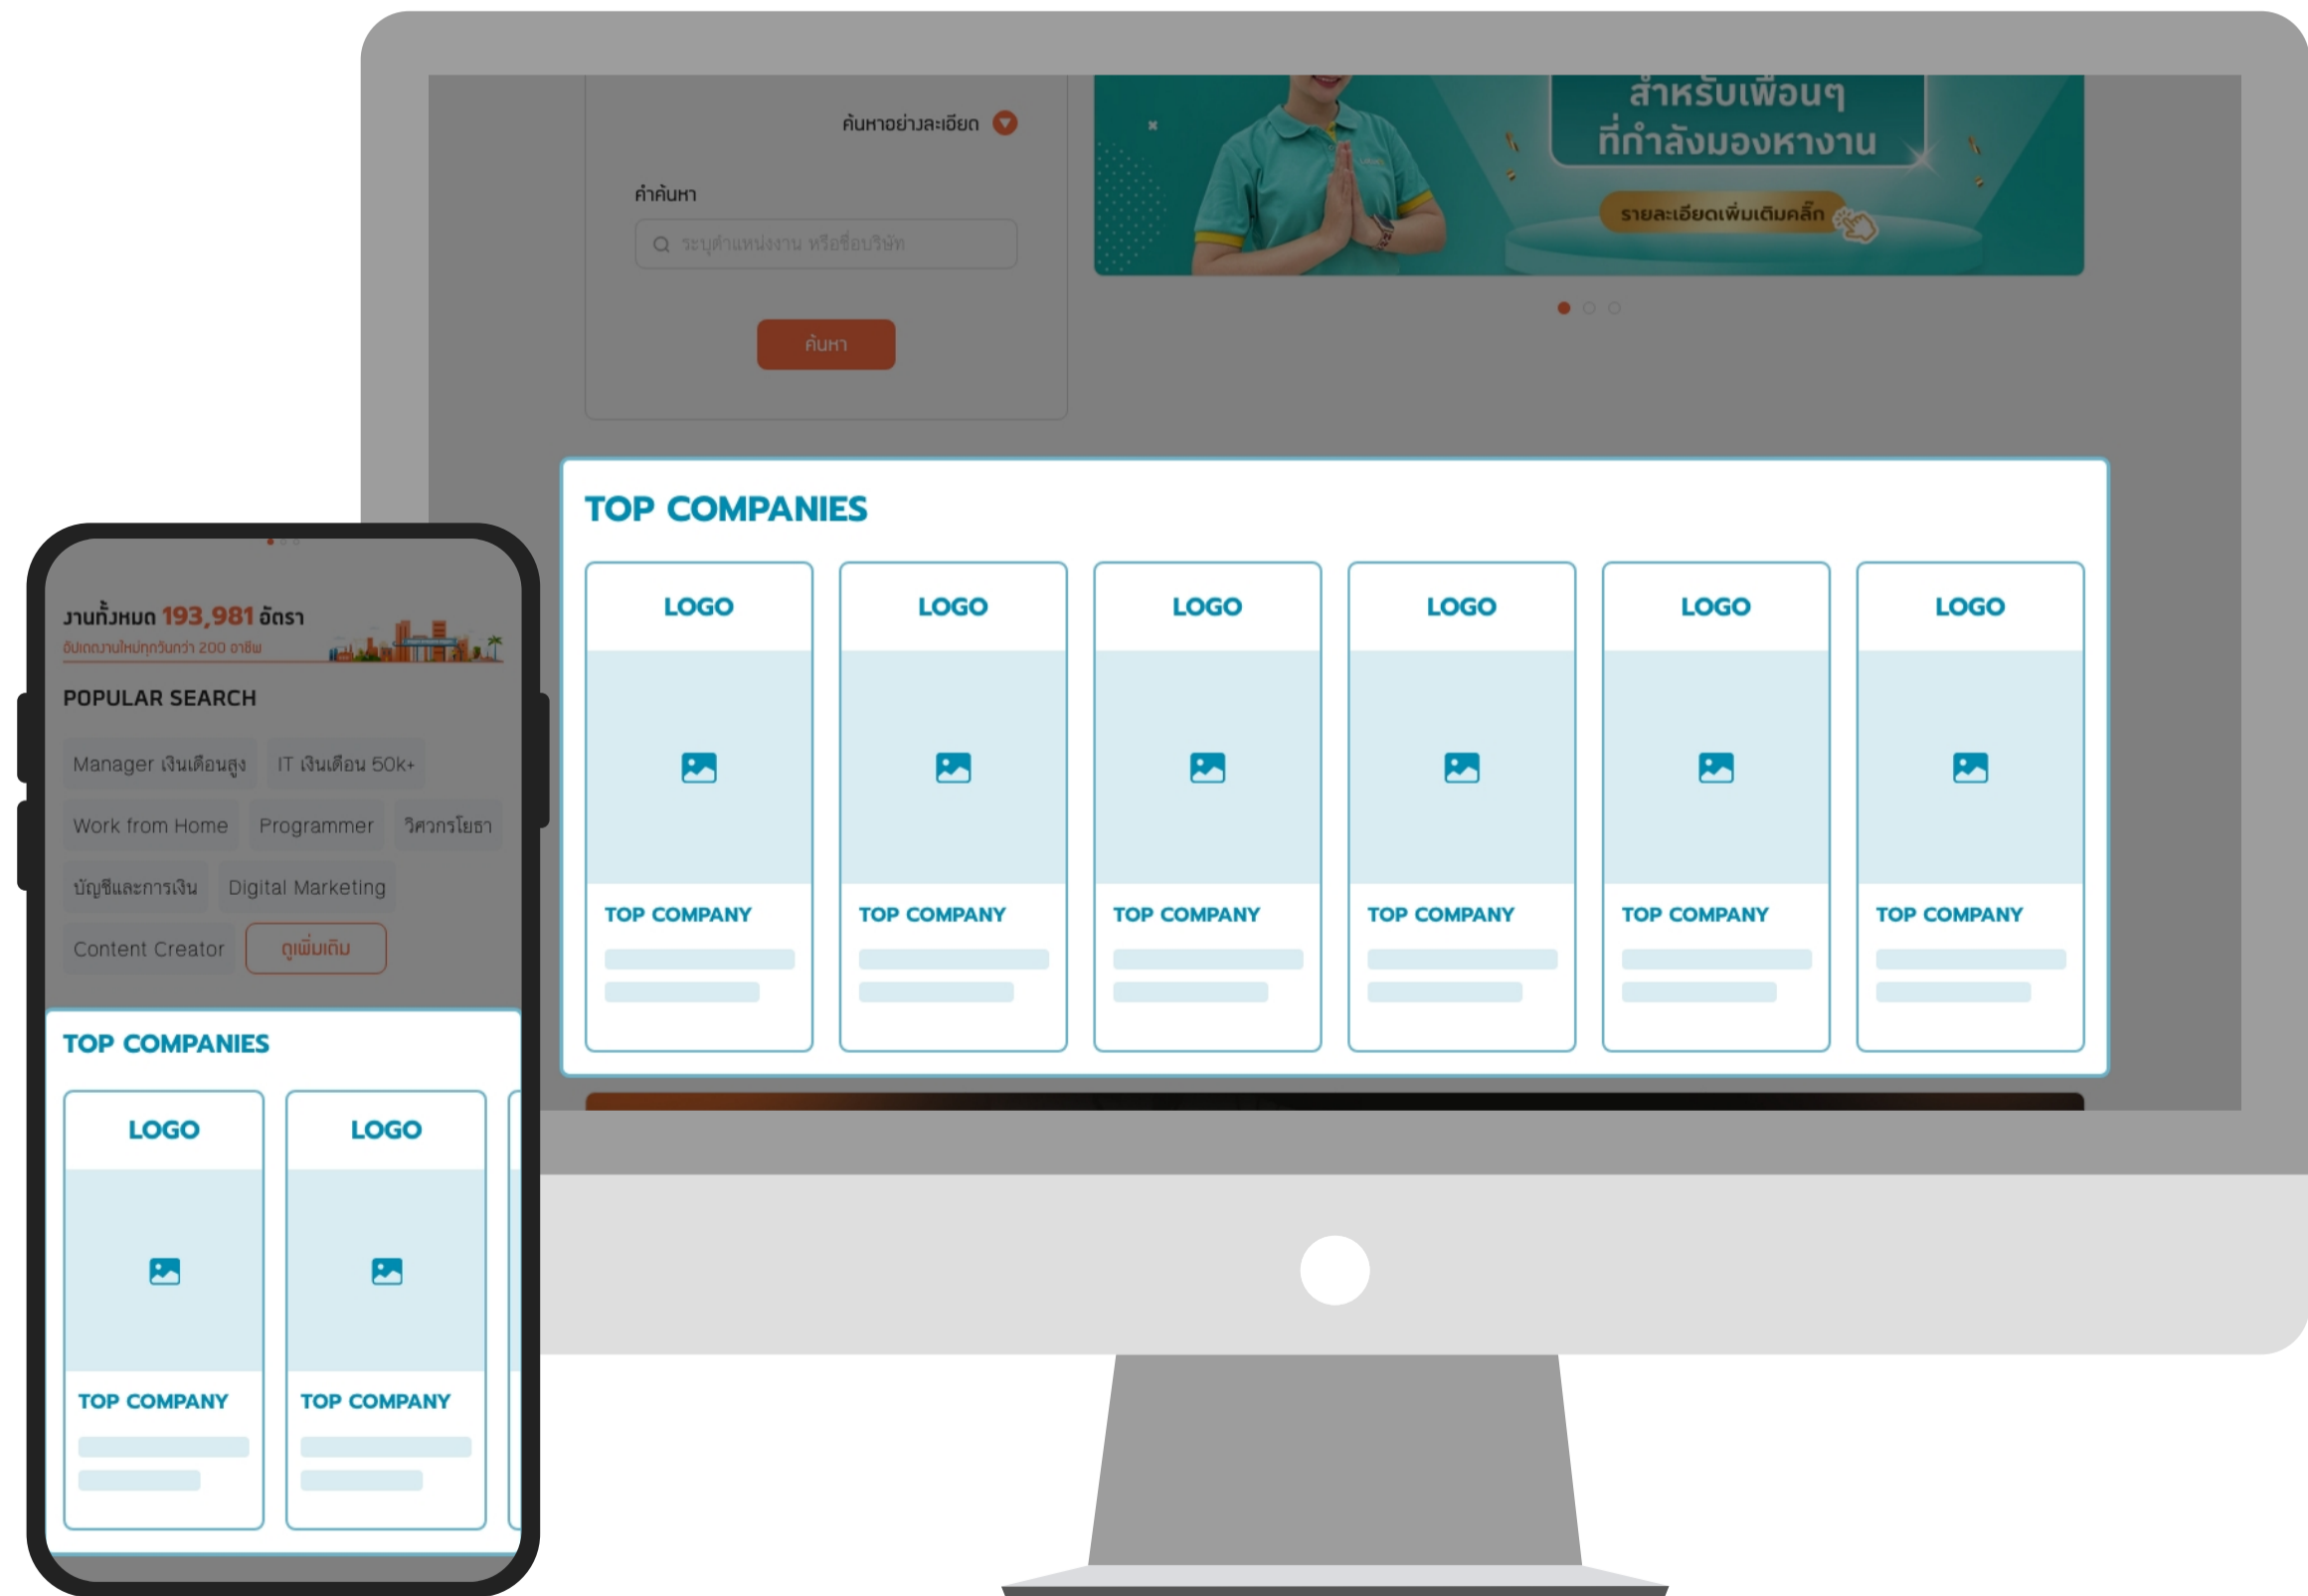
ค้นหาอย่างละเอียด

คำค้นหา

ระบุตำแหน่งงาน หรือชื่อบริษัท

ค้นหา

สำหรับเพื่อนๆ ที่กำลังมองหางาน

รายละเอียดเพิ่มเติมคลิ๊ก

TOP COMPANIES

| LOGO | LOGO | LOGO | LOGO | LOGO | LOGO |
|---|---|---|---|---|---|
| TOP COMPANY | TOP COMPANY | TOP COMPANY | TOP COMPANY | TOP COMPANY | TOP COMPANY |

งานทั้งหมด 193,981 อัตรา

อัปเดตงานใหม่ทุกวันกว่า 200 อาชีพ

POPULAR SEARCH

Manager เงินเดือนสูง

IT เงินเดือน 50k+

Work from Home

Programmer

วิศวกรโยธา

บัญชีและการเงิน

Digital Marketing

Content Creator

ดูเพิ่มเติม

TOP COMPANIES

| LOGO | LOGO |
|---|---|
| TOP COMPANY | TOP COMPANY |